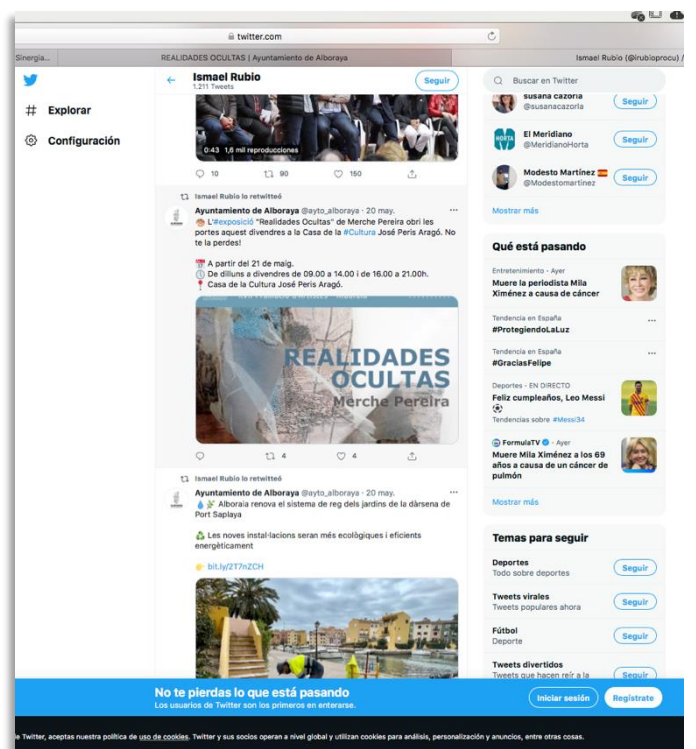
twitter.com

Sinergia... REALIDADES OCULTAS | Ayuntamiento de Alboraya Ismael Rubio (@irubioprocu) /

Explorar

Configuración

Ismael Rubio
1.211 Tweets

Seguir

0:43 1,6 mil reproducciones

10 90 150

Ismael Rubio lo retwitteó

Ayuntamiento de Alboraya @ayto_alboraya · 20 may.
L'#exposició "Realidades Ocultas" de Merche Pereira obri les portes aquest divendres a la Casa de la #Cultura José Peris Aragó. No te la perdes!

A partir del 21 de maig.
De dilluns a divendres de 09.00 a 14.00 i de 16.00 a 21.00h.
Casa de la Cultura José Peris Aragó.

REALIDADES OCULTAS
Merche Pereira

4 4

Ismael Rubio lo retwitteó

Ayuntamiento de Alboraya @ayto_alboraya · 20 may.
Alboraia renova el sistema de reg dels jardins de la dàrsena de Port Saplaya

Les noves instal·lacions seran més ecològiques i eficients energèticament

bit.ly/2T7nZCH

Buscar en Twitter

susana cazorla
@susanacazorla
Seguir

El Meridiano
@MeridianoHorta
Seguir

Modesto Martínez
@Modestomartinez
Seguir

Mostrar más

Qué está pasando

Entretenimiento · Ayer
Muere la periodista Mila Ximénez a causa de cáncer

Tendencia en España
#ProtegiendoLaLuz

Tendencia en España
#GraciasFelipe

Deportes · EN DIRECTO
Feliz cumpleaños, Leo Messi
Tendencias sobre #Messi34

FormulaTV · Ayer
Muere Mila Ximénez a los 69 años a causa de un cáncer de pulmón

Mostrar más

Temas para seguir

Deportes
Todo sobre deportes
Seguir

Tweets virales
Tweets populares ahora
Seguir

Fútbol
Deporte
Seguir

Tweets divertidos
Tweets que hacen reír a la
Seguir

No te pierdas lo que está pasando
Los usuarios de Twitter son los primeros en enterarse.

Iniciar sesión
Regístrate

e Twitter, aceptas nuestra política de uso de cookies. Twitter y sus socios operan a nivel global y utilizan cookies para análisis, personalización y anuncios, entre otras cosas.